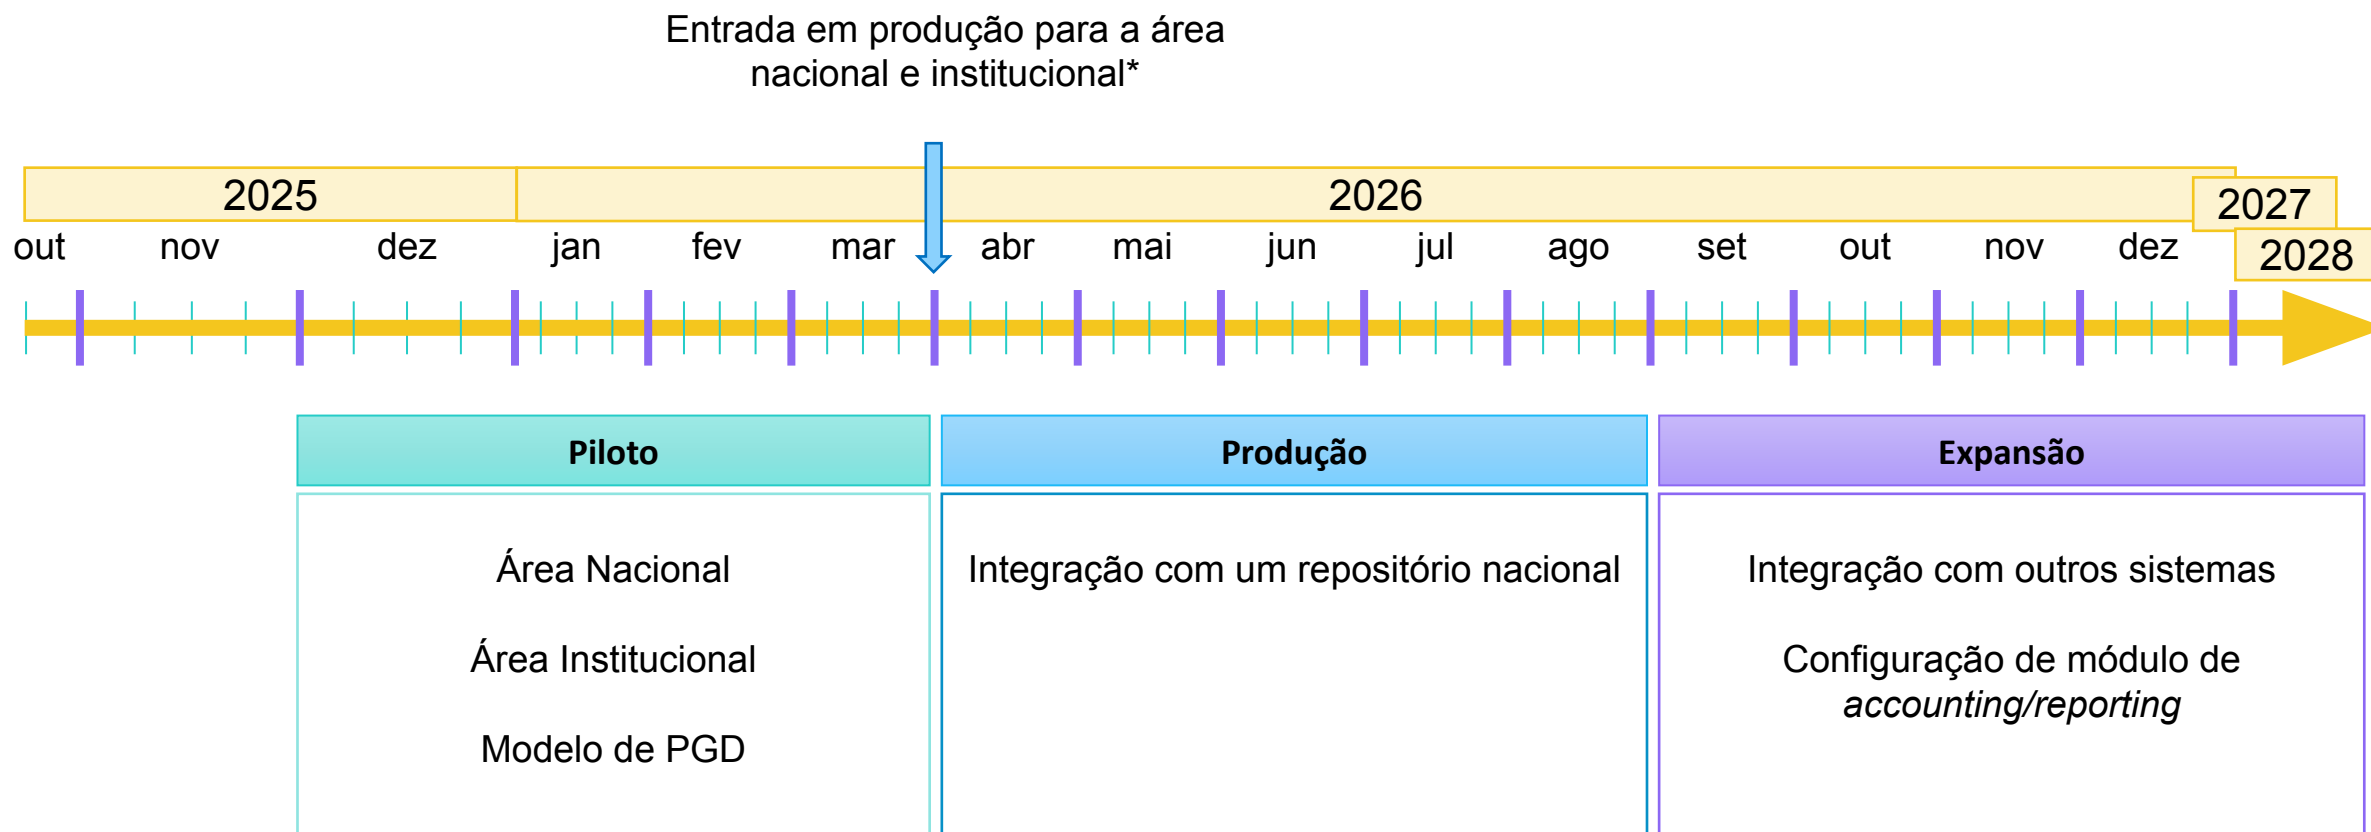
Entrada em produção para a área nacional e institucional*

2025

2026

2027

2028

out nov dez jan fev mar abr mai jun jul ago set out nov dez

Piloto

Área Nacional

Área Institucional

Modelo de PGD

Produção

Integração com um repositório nacional

Expansão

Integração com outros sistemas

Configuração de módulo de *accounting/reporting*